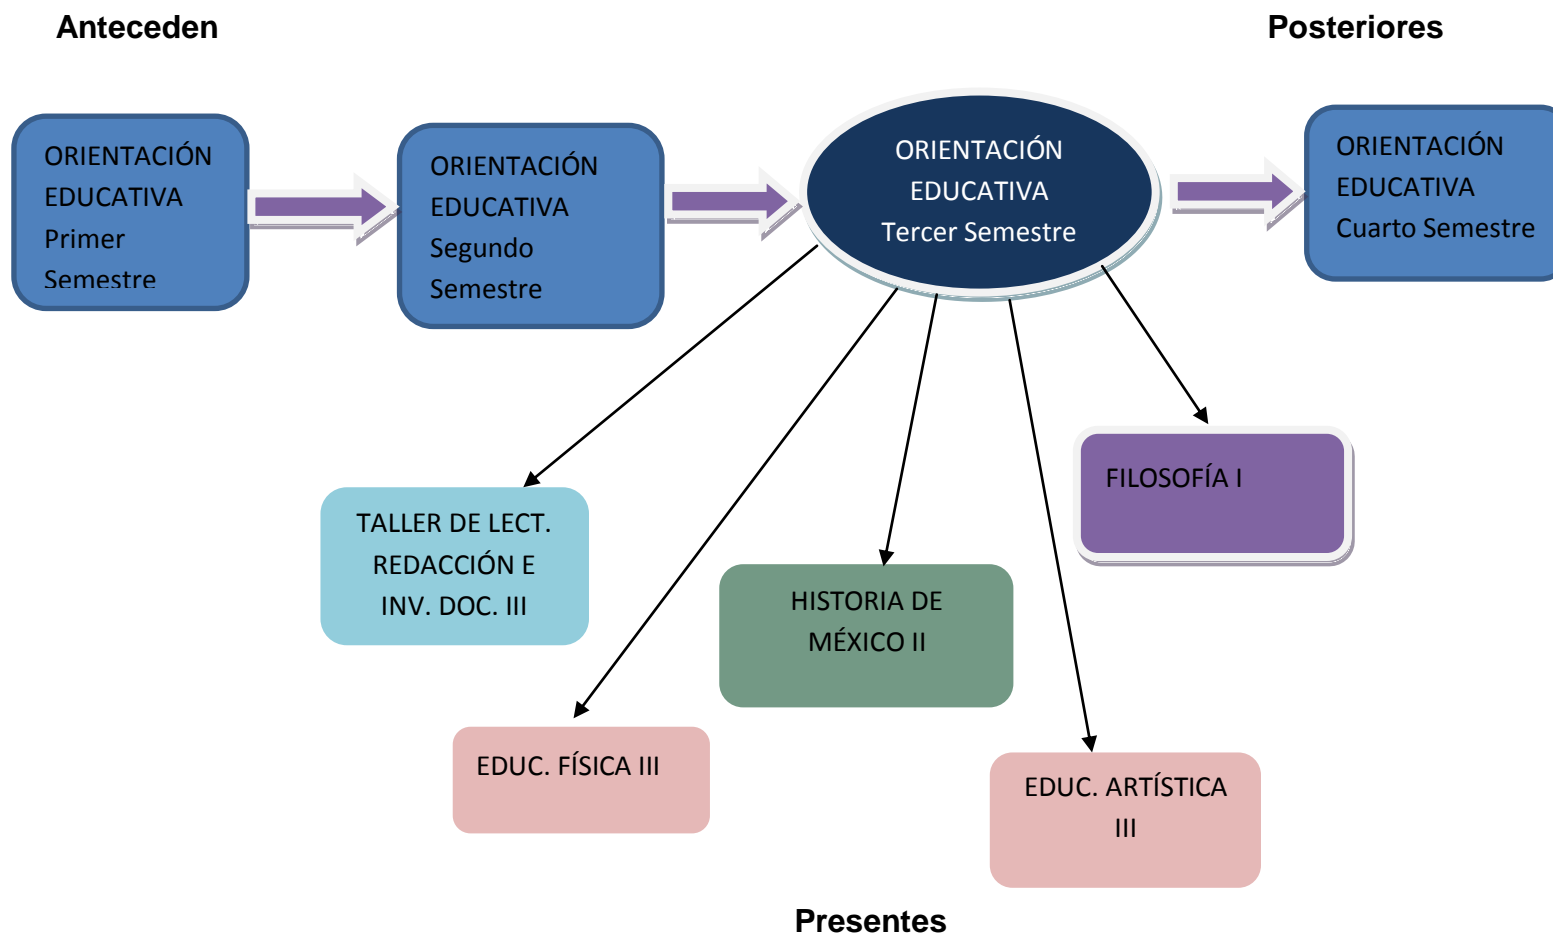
Anteceden

Posteriores

ORIENTACIÓN EDUCATIVA Primer Semestre

ORIENTACIÓN EDUCATIVA Segundo Semestre

ORIENTACIÓN EDUCATIVA Tercer Semestre

ORIENTACIÓN EDUCATIVA Cuarto Semestre

FILOSOFÍA I

TALLER DE LECT. REDACCIÓN E INV. DOC. III

HISTORIA DE MÉXICO II

EDUC. FÍSICA III

EDUC. ARTÍSTICA III

Presentes